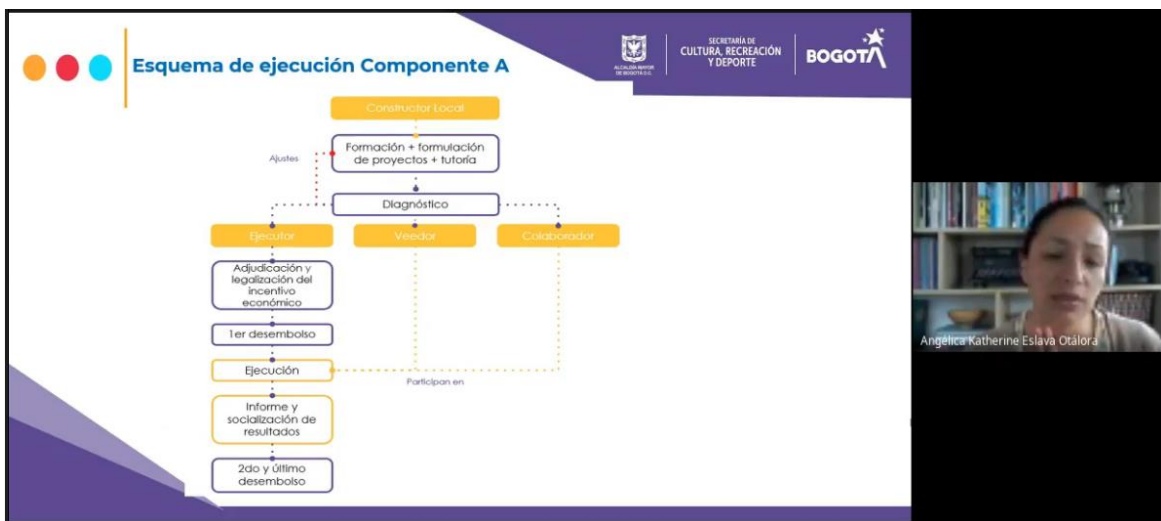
Esquema de ejecución Componente A

ALCALDÍA MAYOR DE BOGOTÁ D.C.
SECRETARÍA DE CULTURA, RECREACIÓN Y DEPORTE
BOGOTÁ

Constructor Local

Formación + formulación de proyectos + tutoría

Ajustes

Diagnóstico

Ejecutor

Veedor

Colaborador

Adjudicación y legalización del incentivo económico

1er desembolso

Ejecución

Participan en

Informe y socialización de resultados

2do y último desembolso

Angélica Katherine Eslava Otálora